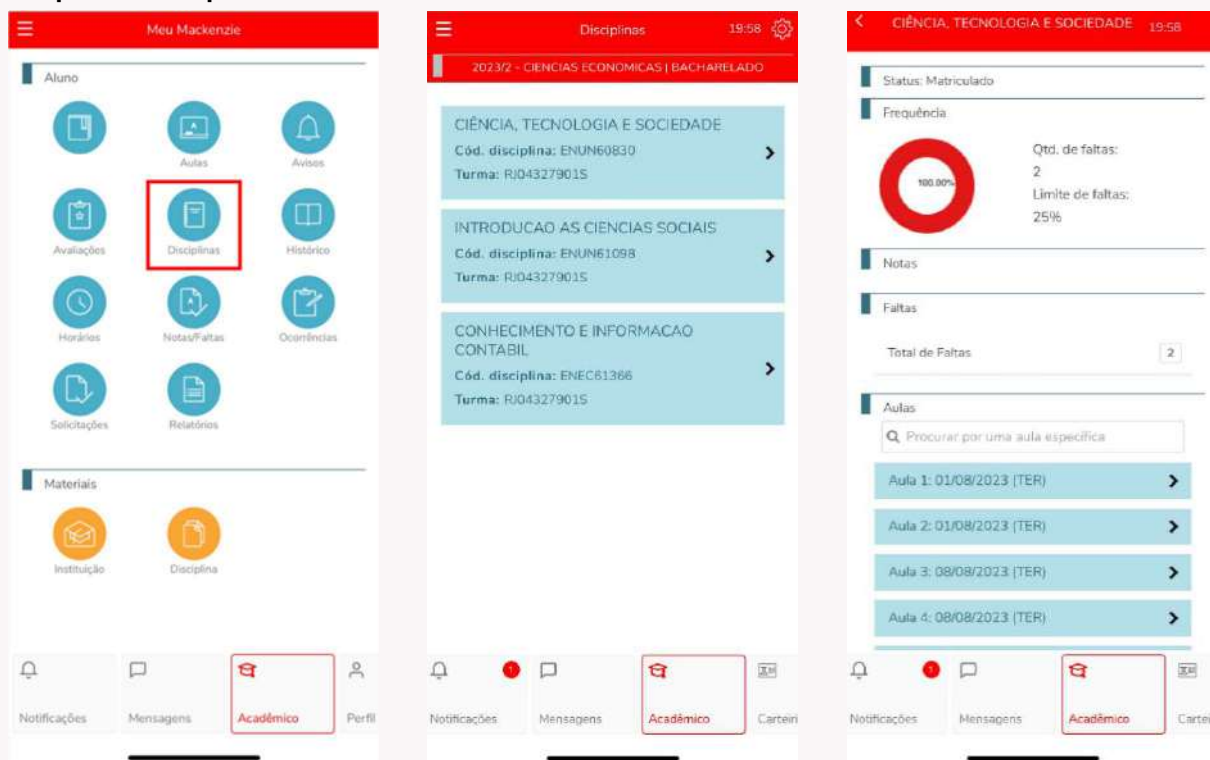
Meu Mackenzie

Aluno

Aulas

Avisos

Avaliações

Disciplinas

Histórico

Horários

Notas/Faltas

Ocorrências

Solicitações

Relatórios

Materiais

Instituição

Disciplina

Notificações

Mensagens

Acadêmico

Perfil

Disciplinas 19:58

2023/2 - CIENCIAS ECONOMICAS | BACHARELADO

CIÊNCIA, TECNOLOGIA E SOCIEDADE
Cód. disciplina: ENUN60830
Turma: RJ04327901S

INTRODUCAO AS CIENCIAS SOCIAIS
Cód. disciplina: ENUN61098
Turma: RJ04327901S

CONHECIMENTO E INFORMACAO CONTABIL
Cód. disciplina: ENEC61366
Turma: RJ04327901S

Notificações 1

Mensagens

Acadêmico

Carteiri

CIÊNCIA, TECNOLOGIA E SOCIEDADE 19:58

Status: Matriculado

Frequência

100.00%

Qtd. de faltas:
2
Limite de faltas:
25%

Notas

Faltas

Total de Faltas 2

Aulas

Procurar por uma aula específica

Aula 1: 01/08/2023 (TER)

Aula 2: 01/08/2023 (TER)

Aula 3: 08/08/2023 (TER)

Aula 4: 08/08/2023 (TER)

Notificações 1

Mensagens

Acadêmico

Carteir